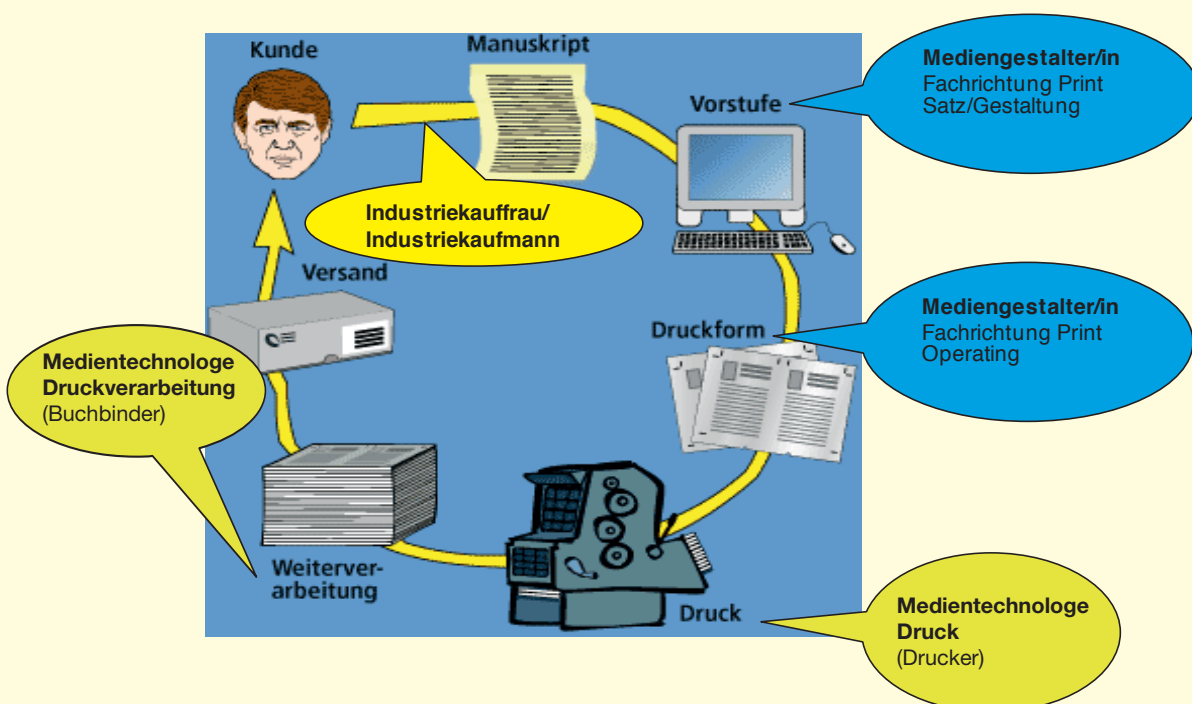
Kunde

Manuskript

Mediengestalter/in
Fachrichtung Print
Satz/Gestaltung

Vorstufe

Industriekauffrau/
Industriekaufmann

Versand

Mediengestalter/in
Fachrichtung Print
Operating

Druckform

Medientechnologe
Druckverarbeitung
(Buchbinder)

Weiterverarbeitung

Druck

Medientechnologe
Druck
(Drucker)